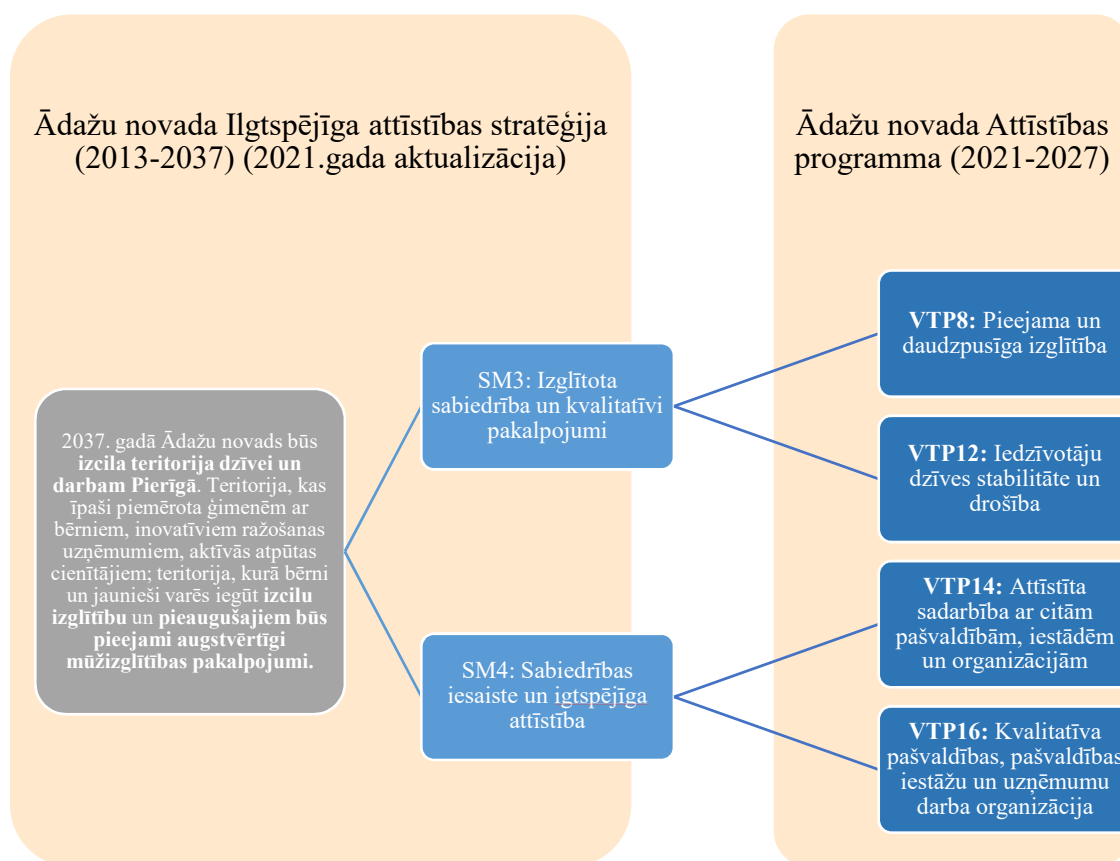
Ādažu novada Ilgtspējīga attīstības stratēģija (2013-2037) (2021.gada aktualizācija)

Ādažu novada Attīstības programma (2021-2027)

2037. gadā Ādažu novads būs **izcila teritorija dzīvei un darbam Pierīgā**. Teritorija, kas īpaši piemērota ģimenēm ar bērniem, inovatīviem ražošanas uzņēmumiem, aktīvās atpūtas cienītājiem; teritorija, kurā bērni un jaunieši varēs iegūt **izcilu izglītību** un **pieaugušajiem būs pieejami augstvērtīgi mūžizglītības pakalpojumi.**

SM3: Izglītota sabiedrība un kvalitatīvi pakalpojumi

SM4: Sabiedrības iesaiste un igtspējīga attīstība

**VTP8:** Pieejama un daudzpusīga izglītība

**VTP12:** Iedzīvotāju dzīves stabilitāte un drošība

**VTP14:** Attīstīta sadarbība ar citām pašvaldībām, iestādēm un organizācijām

**VTP16:** Kvalitatīva pašvaldības, pašvaldības iestāžu un uzņēmumu darba organizācija